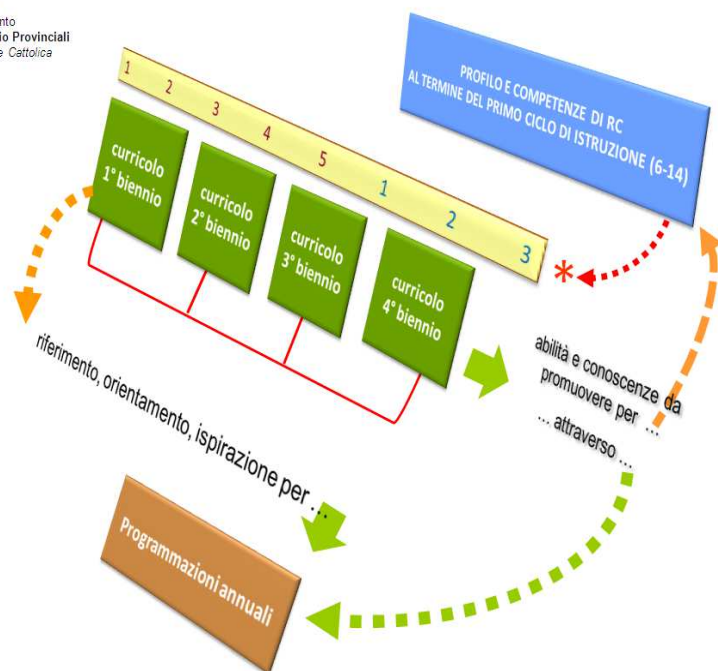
nto
io Provinciali
e Cattolica

PROFILO E COMPETENZE DI RC AL TERMINE DEL PRIMO CICLO DI ISTRUZIONE (6-14)

1 2 3 4 5 1 2 3

curricolo 1° biennio

curricolo 2° biennio

curricolo 3° biennio

curricolo 4° biennio

*

riferimento, orientamento, ispirazione per …

abilità e conoscenze da promuovere per … … attraverso …

Programmazioni annuali